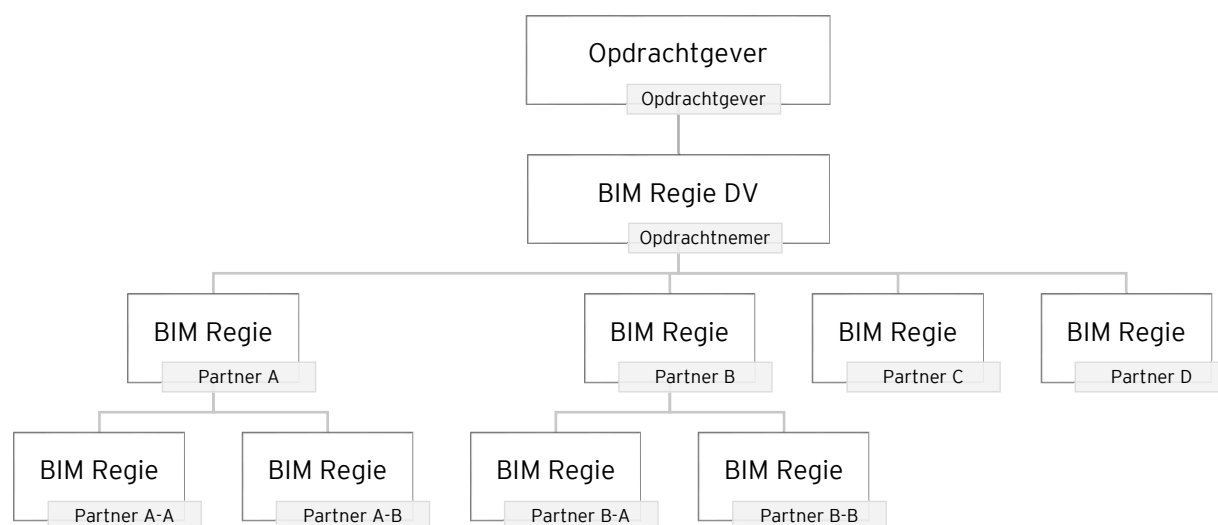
Opdrachtgever
Opdrachtgever

BIM Regie DV
Opdrachtnemer

BIM Regie
Partner A

BIM Regie
Partner B

BIM Regie
Partner C

BIM Regie
Partner D

BIM Regie
Partner A-A

BIM Regie
Partner A-B

BIM Regie
Partner B-A

BIM Regie
Partner B-B